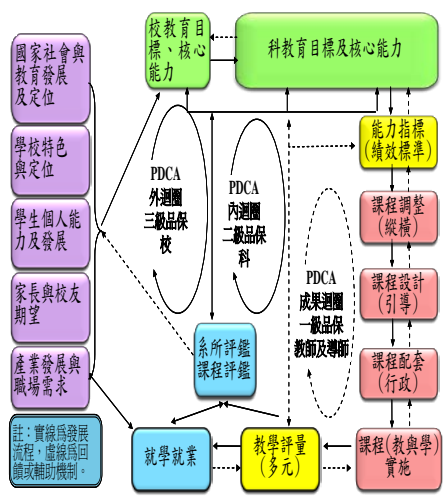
國家社會與教育發展及定位

學校特色與定位

學生個人能力及發展

家長與校友期望

產業發展與職場需求

註：實線爲發展流程，虛線爲回饋或輔助機制。

校教育目標、核心能力

科教育目標及核心能力

能力指標(績效標準)

課程調整(縱橫)

課程設計(引導)

課程配套(行政)

課程(教與學)實施

教學評量(多元)

就學就業

系所評鑑課程評鑑

PDCA 外週圈 三級品保 校

PDCA 內週圈 二級品保 科

PDCA 成果週圈 一級品保 教師及導師